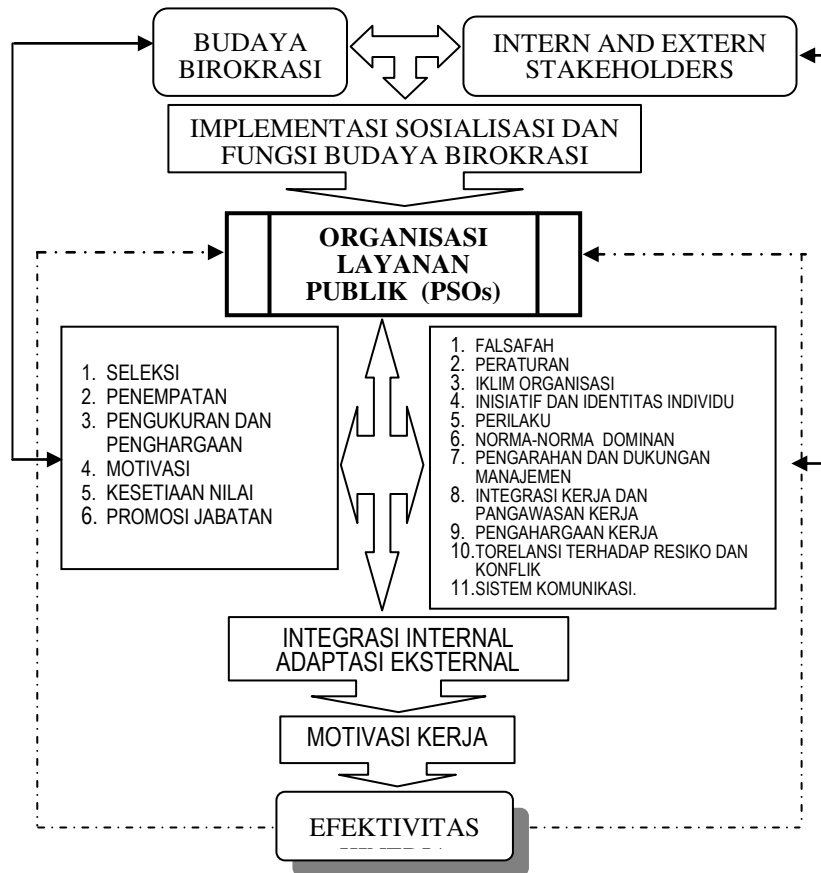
BUDAYA BIROKRASI

INTERN AND EXTERN STAKEHOLDERS

IMPLEMENTASI SOSIALISASI DAN FUNGSI BUDAYA BIROKRASI

ORGANISASI LAYANAN PUBLIK (PSOs)

1. SELEKSI
2. PENEMPATAN
3. PENGUKURAN DAN PENGHARGAAN
4. MOTIVASI
5. KESETIAAN NILAI
6. PROMOSI JABATAN

1. FALSAFAH
2. PERATURAN
3. IKLIM ORGANISASI
4. INISIATIF DAN IDENTITAS INDIVIDU
5. PERILAKU
6. NORMA-NORMA DOMINAN
7. PENGARAHAN DAN DUKUNGAN MANAJEMEN
8. INTEGRASI KERJA DAN PANGAWASAN KERJA
9. PENGAHARGAAN KERJA
10. TORELANSI TERHADAP RESIKO DAN KONFLIK
11. SISTEM KOMUNIKASI.

INTEGRASI INTERNAL ADAPTASI EKSTERNAL

MOTIVASI KERJA

EFEKTIVITAS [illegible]